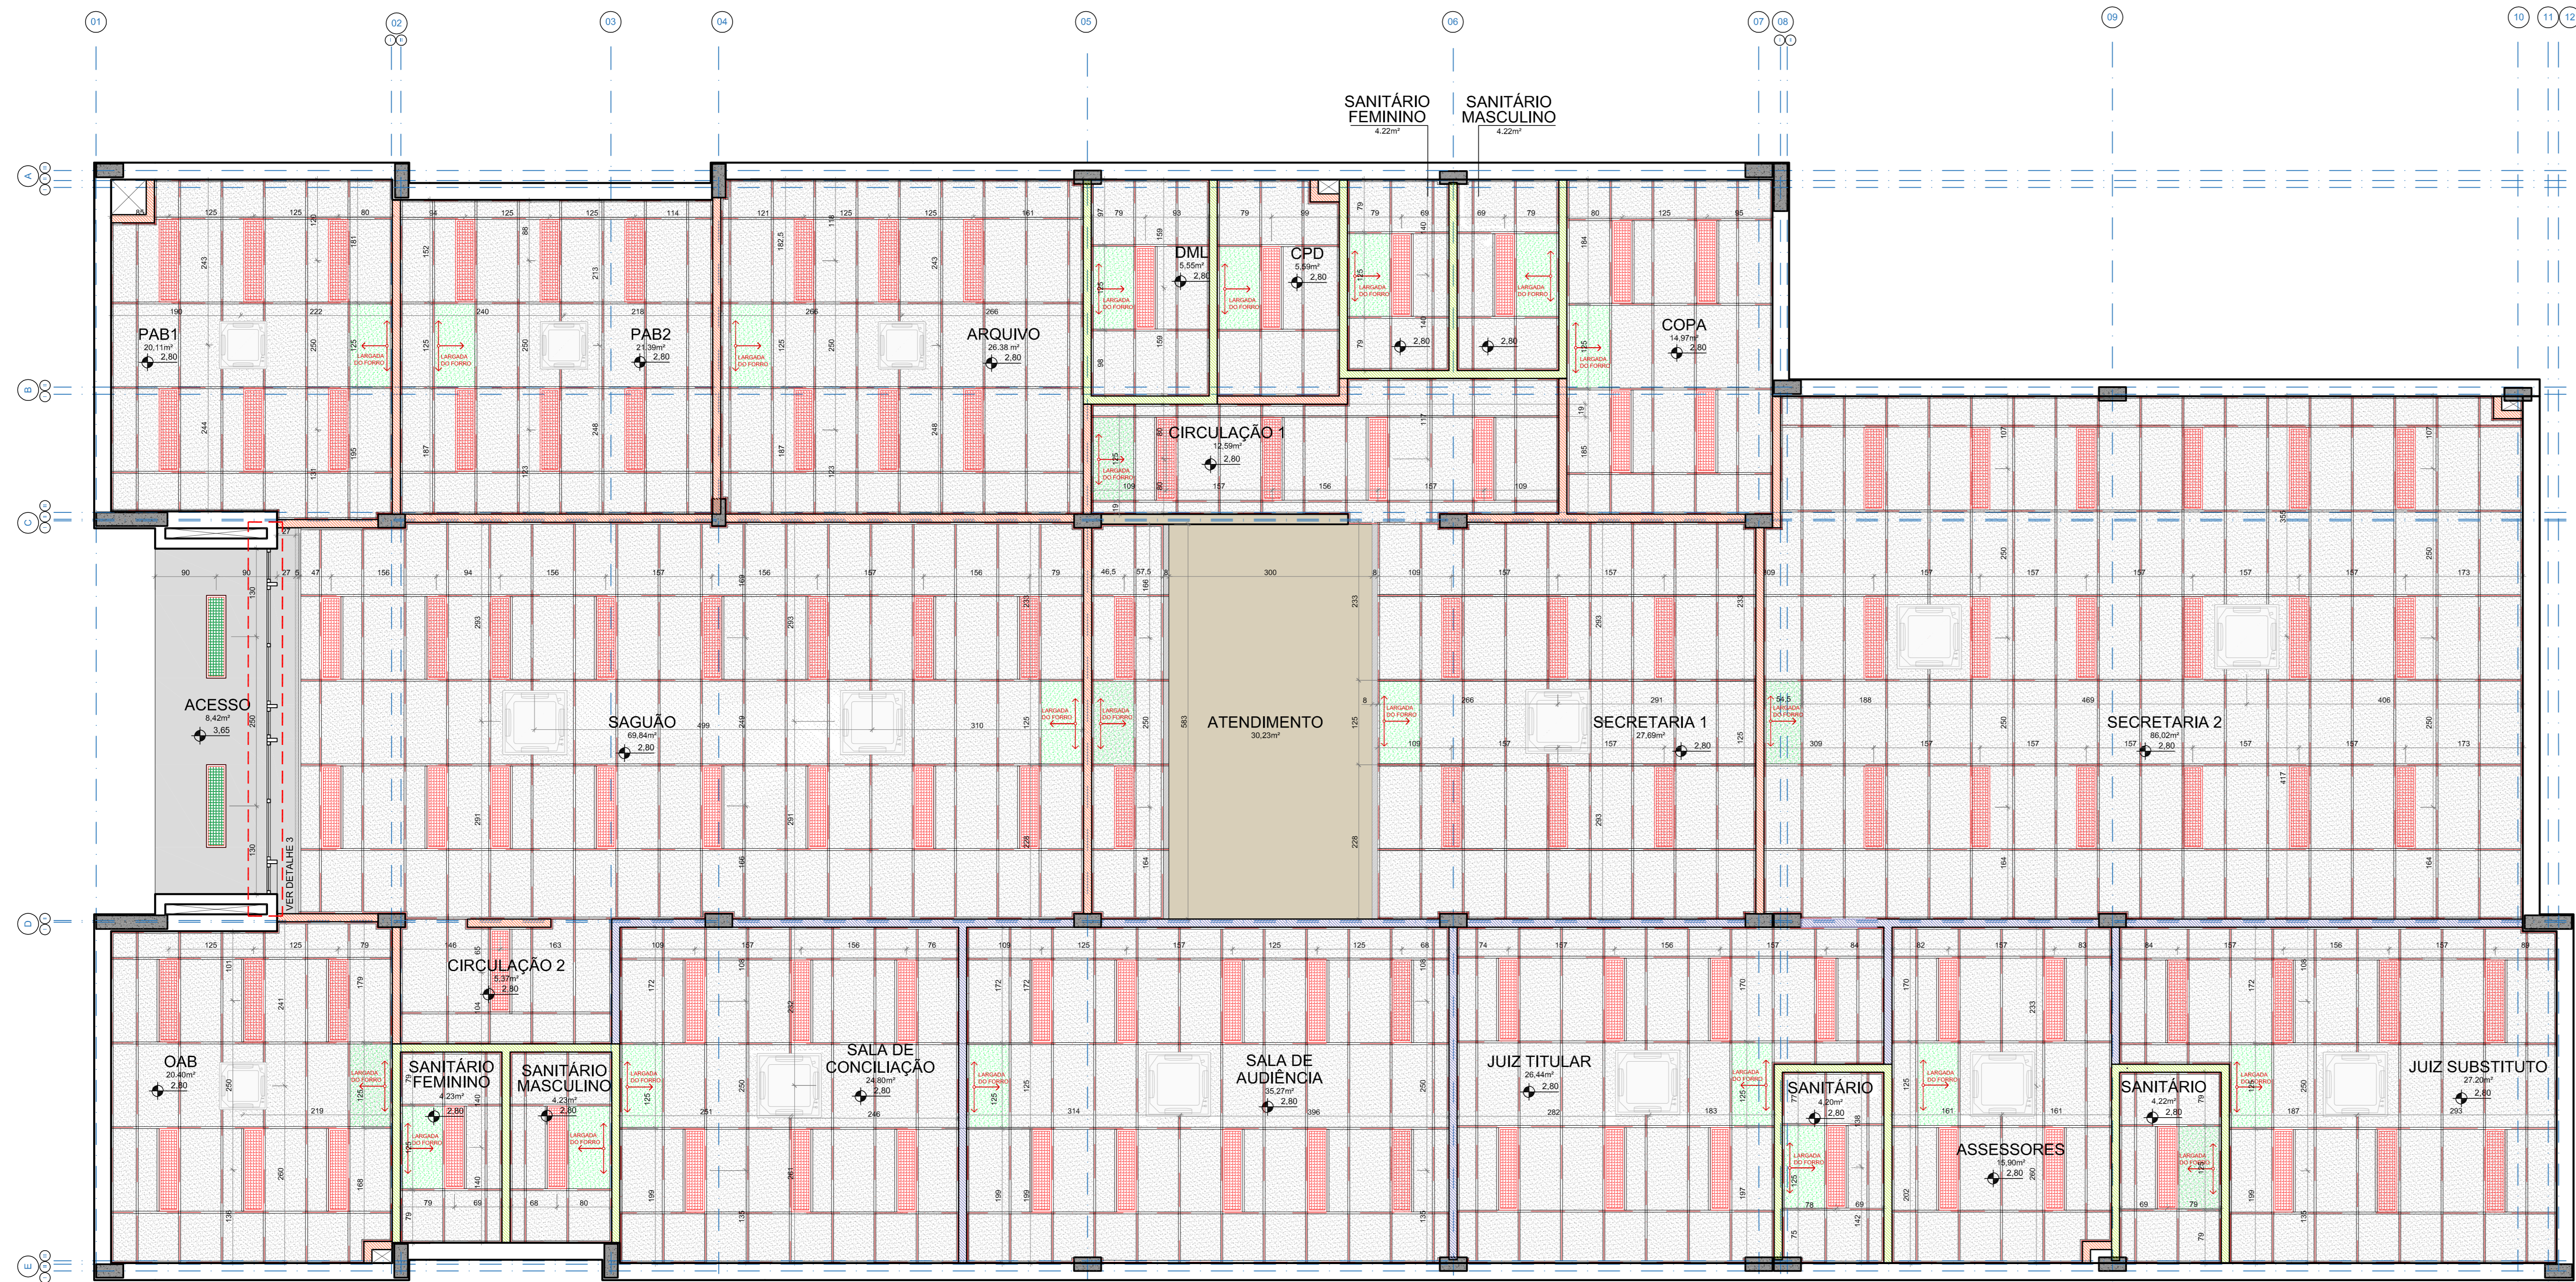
01 02 03 04 05 06 07 08 09 10 11 12

A B C D E

SANITÁRIO FEMININO
4.22m²

SANITÁRIO MASCULINO
4.22m²

PAB1
20,11m²
2,80

PAB2
21,39m²
2,80

ARQUIVO
26,38 m²
2,80

DML
5,55m²
2,80

CPD
5,59m²
2,80

COPA
14,97m²
2,80

CIRCULAÇÃO 1
12,59m²
2,80

ACESSO
8,42m²
3,65

SAGUÃO
69,84m²
2,80

ATENDIMENTO
30,23m²

SECRETARIA 1
27,69m²
2,80

SECRETARIA 2
86,02m²
2,80

VER DETALHE 3

CIRCULAÇÃO 2
5,37m²
2,80

OAB
20,40m²
2,80

SANITÁRIO FEMININO
4,23m²
2,80

SANITÁRIO MASCULINO
4,23m²
2,80

SALA DE CONCILIAÇÃO
24,80m²
2,80

SALA DE AUDIÊNCIA
35,27m²
2,80

JUIZ TITULAR
26,44m²
2,80

SANITÁRIO
4,20m²
2,80

ASSESSORES
15,90m²
2,80

SANITÁRIO
4,22m²
2,80

JUIZ SUBSTITUTO
27,20m²
2,80

LARGADA DO FORRO